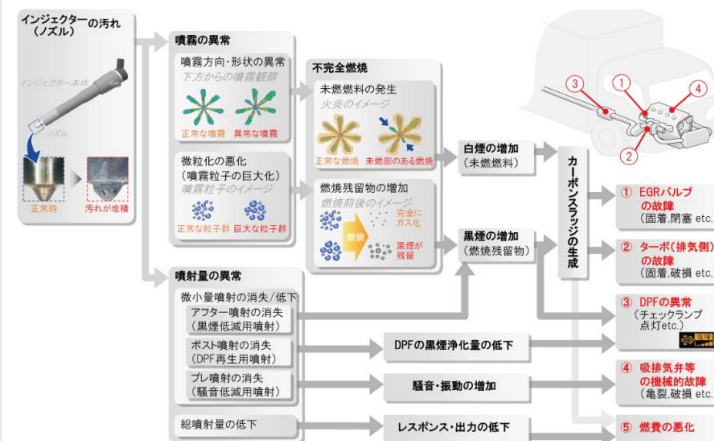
インジェクターの汚れ
（ノズル）

インジェクター本体

ノズル

正常時

汚れが堆積

噴霧の異常

噴霧方向・形状の異常
下方からの噴霧観察

正常な噴霧

異常な噴霧

微粒化の悪化
（噴霧粒子の巨大化）
噴霧粒子のイメージ

正常な粒子群

巨大な粒子群

不完全燃焼

未燃燃料の発生
火炎のイメージ

正常な燃焼

未燃部のある燃焼

燃焼残留物の増加
燃焼前後のイメージ

燃焼

完全にガス化

黒煙が残留

白煙の増加
（未燃燃料）

黒煙の増加
（燃焼残留物）

カーボンスラッジの生成

噴射量の異常

微小量噴射の消失／低下

アフター噴射の消失
（黒煙低減用噴射）

ポスト噴射の消失
（DPF再生用噴射）

プレ噴射の消失
（騒音低減用噴射）

総噴射量の低下

DPFの黒煙浄化量の低下

騒音・振動の増加

レスポンス・出力の低下

① EGRバルブ
の故障
（固着,閉塞 etc.

② ターボ（排気側）
の故障
（固着,破損 etc.

③ DPFの異常
（チェックランプ
点灯etc.）

④ 吸排気弁等
の機械的故障
（亀裂,破損 etc.

⑤ 燃費の悪化

1
2
3
4